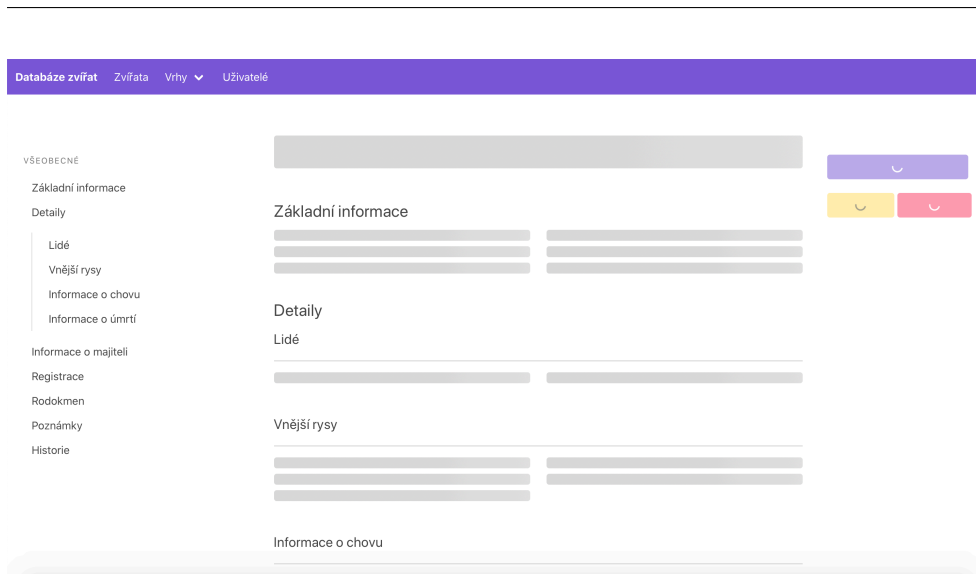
Databáze zvířat Zvířata Vrhy Uživatelé

VŠEOBECNÉ

Základní informace

Detaily

Lidé

Vnější rysy

Informace o chovu

Informace o úmrtí

Informace o majiteli

Registrace

Rodokmen

Poznámky

Historie

Základní informace

Detaily

Lidé

Vnější rysy

Informace o chovu